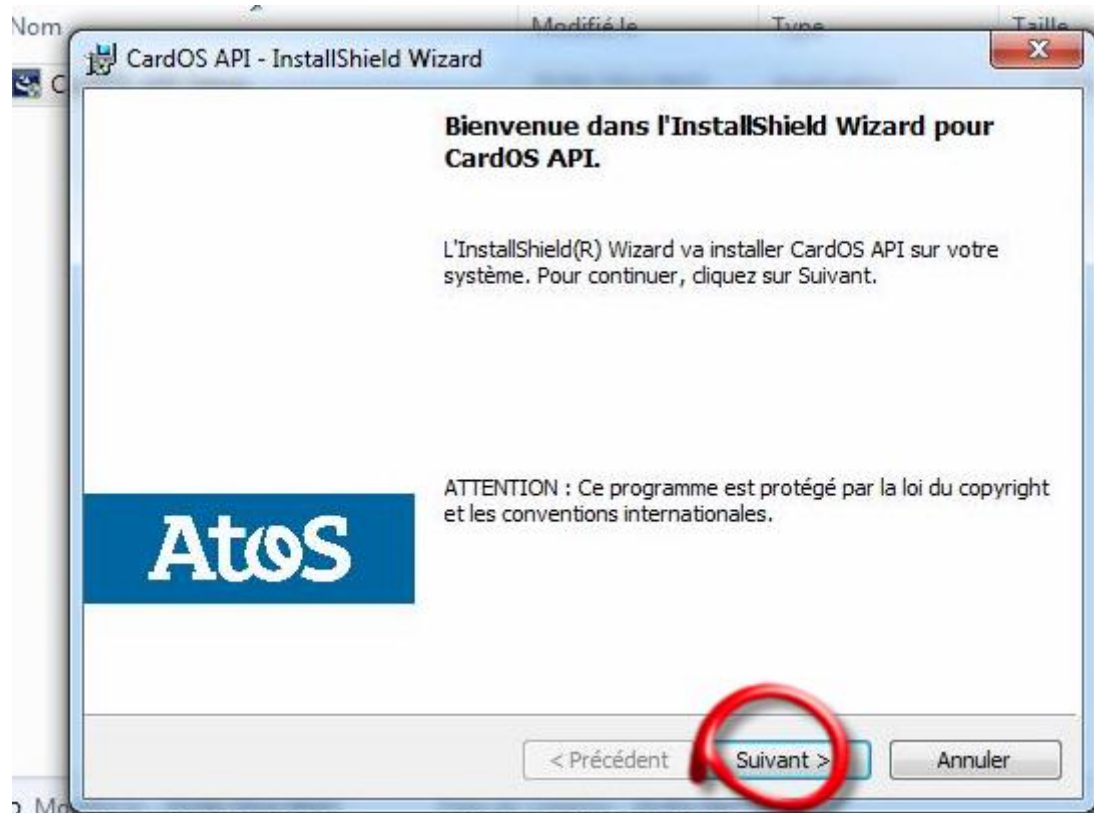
Nom
Modifié le
Type
Taille

CardOS API - InstallShield Wizard

Bienvenue dans l'InstallShield Wizard pour CardOS API.

L'InstallShield(R) Wizard va installer CardOS API sur votre système. Pour continuer, cliquez sur Suivant.

AtoS

ATTENTION : Ce programme est protégé par la loi du copyright et les conventions internationales.

< Précédent
Suivant >
Annuler